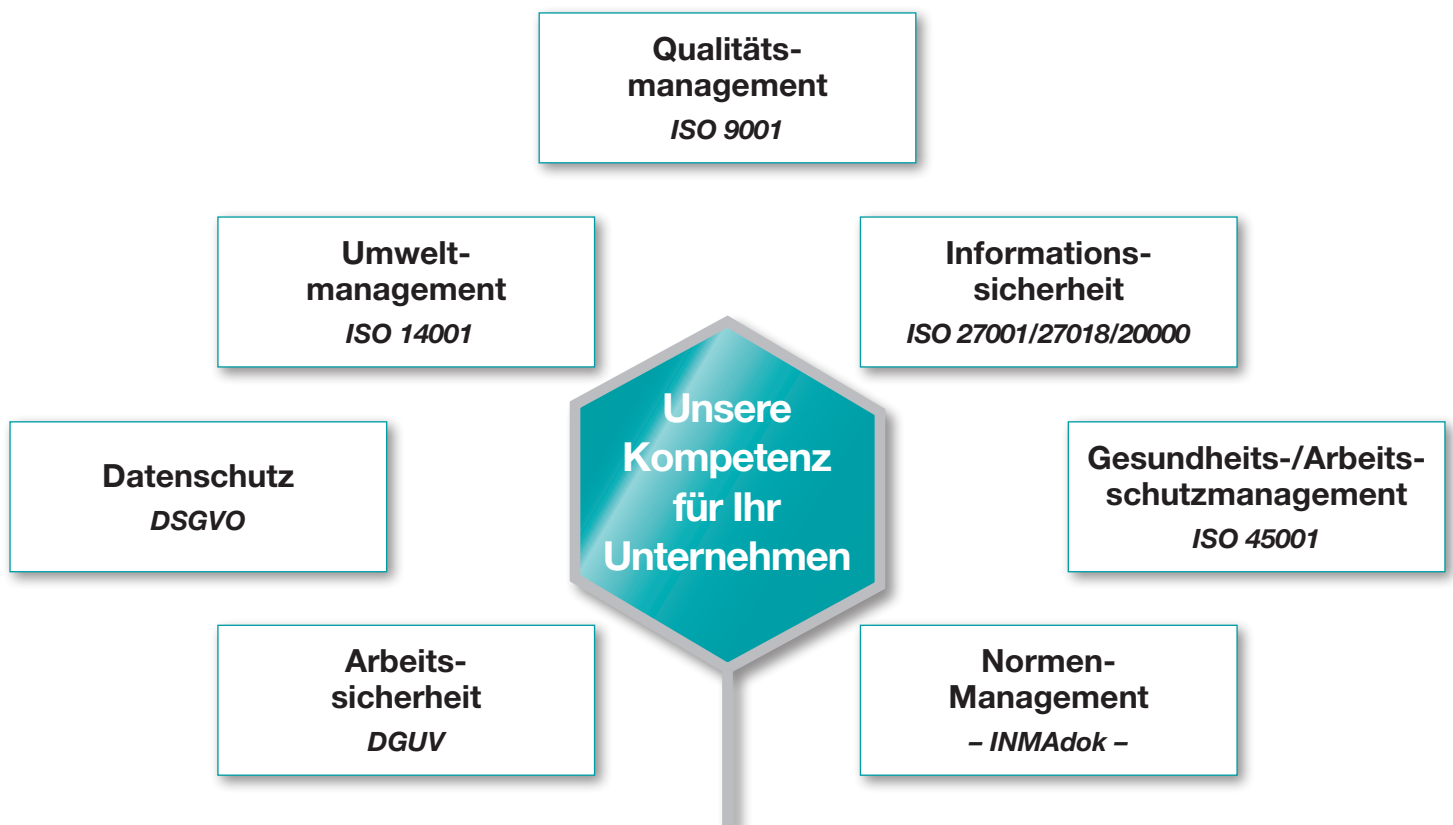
Qualitätsmanagement
ISO 9001

Umweltmanagement
ISO 14001

Informationssicherheit
ISO 27001/27018/20000

Unsere Kompetenz für Ihr Unternehmen

Datenschutz
DSGVO

Gesundheits-/Arbeitsschutzmanagement
ISO 45001

Arbeitssicherheit
DGUV

Normen-Management
– INMAdok –